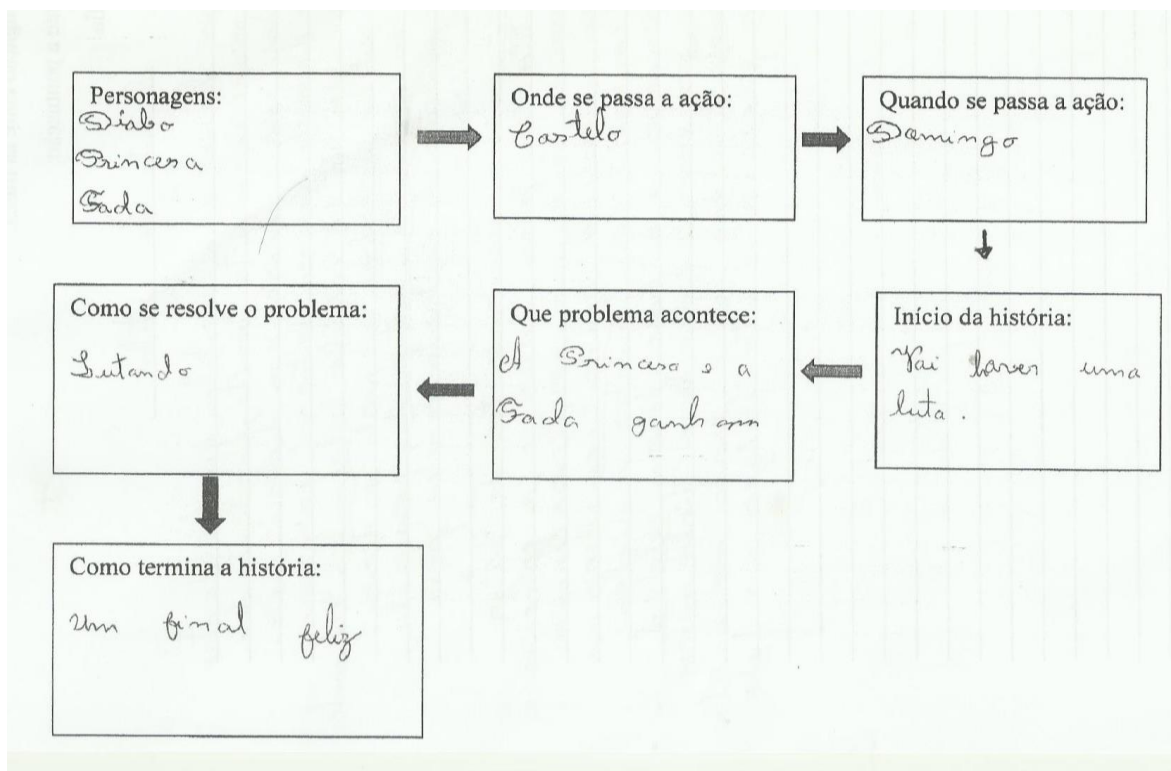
Personagens:
Diabo
Princesa
Fada

Onde se passa a ação:
Castelo

Quando se passa a ação:
Domingo

Início da história:
Vai haver uma luta.

Que problema acontece:
A Princesa e a Fada ganham

Como se resolve o problema:
Lutando

Como termina a história:
Um final feliz